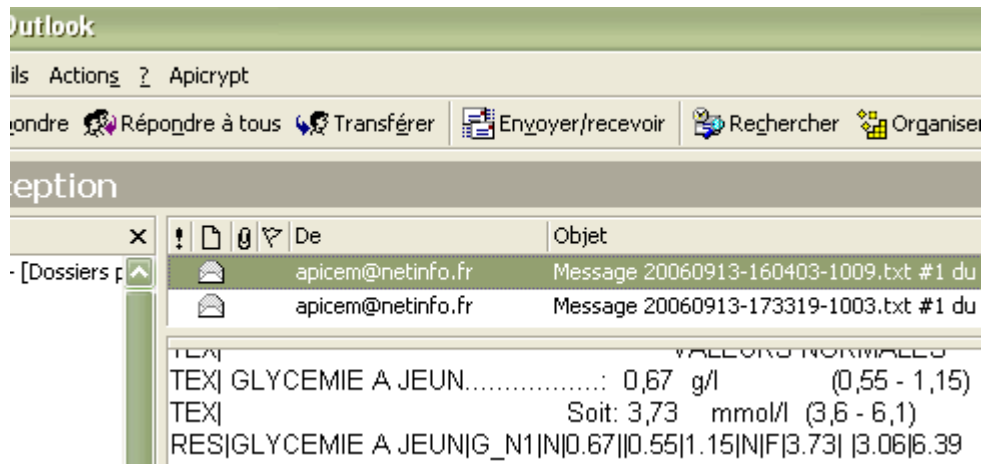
Outlook

ils Actions ? Apicrypt

ondre Répondre à tous Transférer Envoyer/recevoir Rechercher Organiser

eption

- [Dossiers p

! De Objet

apicem@netinfo.fr Message 20060913-160403-1009.txt #1 du

apicem@netinfo.fr Message 20060913-173319-1003.txt #1 du

TEX| VALEURS NORMALES

TEX| GLYCEMIE A JEUN..................: 0,67 g/l (0,55 - 1,15)

TEX| Soit: 3,73 mmol/l (3,6 - 6,1)

RES|GLYCEMIE A JEUN|G_N1|N|0.67||0.55|1.15|N|F|3.73| |3.06|6.39